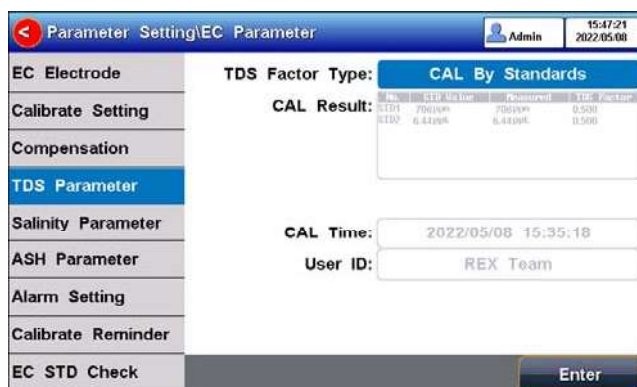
Parameter Setting\EC Parameter

Admin

15:47:21
2022/05/08

EC Electrode

Calibrate Setting

Compensation

TDS Parameter

Salinity Parameter

ASH Parameter

Alarm Setting

Calibrate Reminder

EC STD Check

TDS Factor Type: CAL By Standards

CAL Result:

| No. | STD Value | Measured | TDS Factor |
|---|---|---|---|
| STD1 | 706ppm | 706ppm | 0.500 |
| STD2 | 6.44ppt | 6.44ppt | 0.500 |

CAL Time: 2022/05/08 15:35:18

User ID: REX Team

Enter